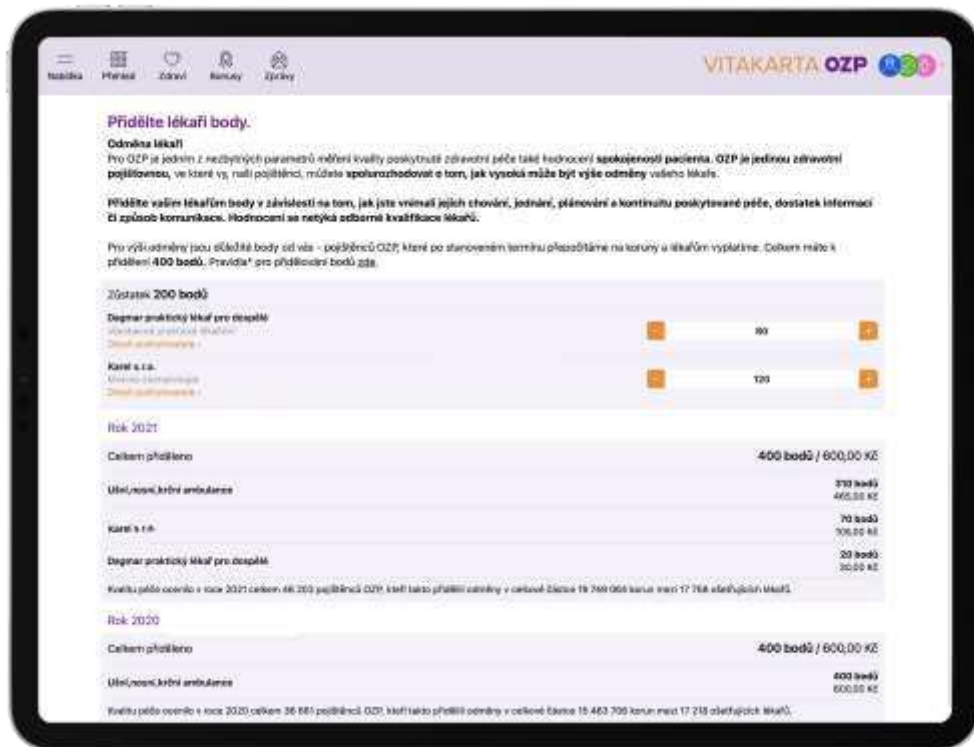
Nabídka Přehled Zdraví Benefity Zprávy

VITAKARTA OZP

Přidělte lékaři body.

Odměna lékaři
Pro OZP je jedním z nezbytných parametrů měření kvality poskytnuté zdravotní péče také hodnocení spokojenosti pacienta. OZP je jedinou zdravotní pojišťovnou, ve které vy, naši pojištěnci, můžete spolurozhodovat o tom, jak vysoká může být výše odměny vašeho lékaře.

Přidělte vašim lékařům body v závislosti na tom, jak jste vnímali jejich chování, jednání, plánování a kontinuitu poskytované péče, dostatek informací či způsob komunikace. Hodnocení se netýká odborné kvalifikace lékařů.

Pro výši odměny jsou důležité body od vás - pojištěnců OZP, které po stanoveném termínu přepočítáme na koruny a lékařům vyplatíme. Celkem máte k přidělení 400 bodů. Pravidla* pro přidělování bodů zde.

Zůstatek 200 bodů

Dagmar praktický lékař pro dospělé
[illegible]
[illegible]
- 80 +

Karel s.r.o.
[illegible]
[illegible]
- 120 +

Rok 2021

Celkem přiděleno | 400 bodů / 600,00 Kč

Ušní,nosní,krční ambulance | 310 bodů 465,00 Kč

Karel s r.o. | 70 bodů 105,00 Kč

Dagmar praktický lékař pro dospělé | 20 bodů 30,00 Kč

Kvalitu péče ocenilo v roce 2021 celkem 46 203 pojištěnců OZP, kteří takto přidělili odměny v celkové částce 19 749 060 korun mezi 17 768 ošetřujících lékařů.

Rok 2020

Celkem přiděleno | 400 bodů / 600,00 Kč

Ušní,nosní,krční ambulance | 400 bodů 600,00 Kč

Kvalitu péče ocenilo v roce 2020 celkem 36 881 pojištěnců OZP, kteří takto přidělili odměny v celkové částce 15 463 700 korun mezi 17 218 ošetřujících lékařů.